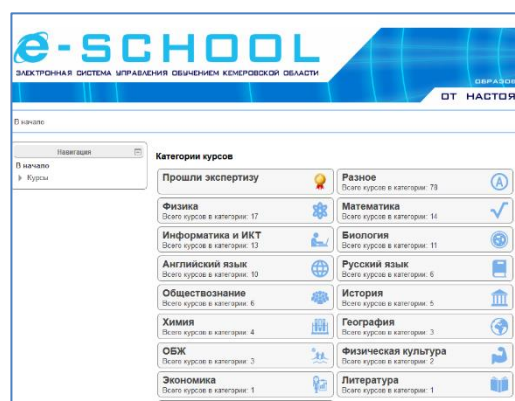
e-SCHOOL
ЭЛЕКТРОННАЯ СИСТЕМА УПРАВЛЕНИЯ ОБУЧЕНИЕМ КЕМЕРОВСКОЙ ОБЛАСТИ

ОБРАЗОВ
ОТ НАСТОЯ

В начало

Навигация
В начало
Курсы

Категории курсов

| | |
|---|---|
| Прошли экспертизу | Разное<br>Всего курсов в категории: 78 |
| Физика<br>Всего курсов в категории: 17 | Математика<br>Всего курсов в категории: 14 |
| Информатика и ИКТ<br>Всего курсов в категории: 13 | Биология<br>Всего курсов в категории: 11 |
| Английский язык<br>Всего курсов в категории: 10 | Русский язык<br>Всего курсов в категории: 6 |
| Обществознание<br>Всего курсов в категории: 6 | История<br>Всего курсов в категории: 5 |
| Химия<br>Всего курсов в категории: 4 | География<br>Всего курсов в категории: 3 |
| ОБЖ<br>Всего курсов в категории: 3 | Физическая культура<br>Всего курсов в категории: 2 |
| Экономика<br>Всего курсов в категории: 1 | Литература<br>Всего курсов в категории: 1 |